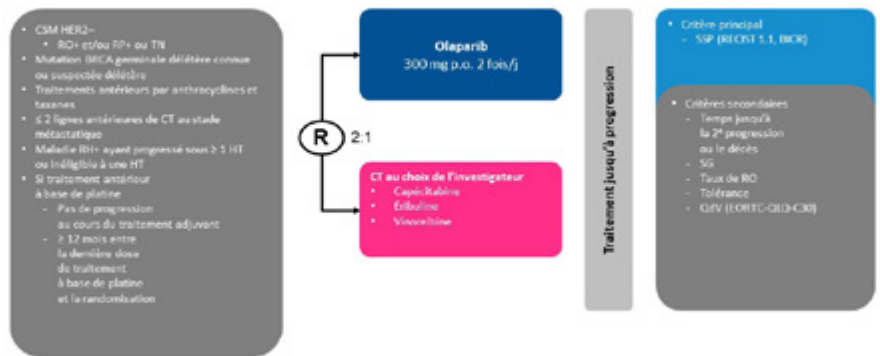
• CSM HER2–
 • RO+ et/ou RP+ ou TN
• Mutation BRCA germinale délétère connue ou suspectée délétère
• Traitements antérieurs par anthracyclines et taxanes
• ≤ 2 lignes antérieures de CT au stade métastatique
• Maladie RH+ ayant progressé sous ≥ 1 HT ou inéligible à une HT
• Si traitement antérieur à base de platine
 – Pas de progression au cours du traitement adjuvant
 – ≥ 12 mois entre la dernière dose du traitement à base de platine et la randomisation

R 2:1

Olaparib
300 mg p.o. 2 fois/j

CT au choix de l'investigateur
• Capécitabine
• Éribuline
• Vinorelbine

Traitement jusqu'à progression

• Critère principal
 – SSP (RECIST 1.1, BICR)

• Critères secondaires
 – Temps jusqu'à la 2e progression ou le décès
 – SG
 – Taux de RO
 – Tolérance
 – QdV (EORTC-QLQ-C30)